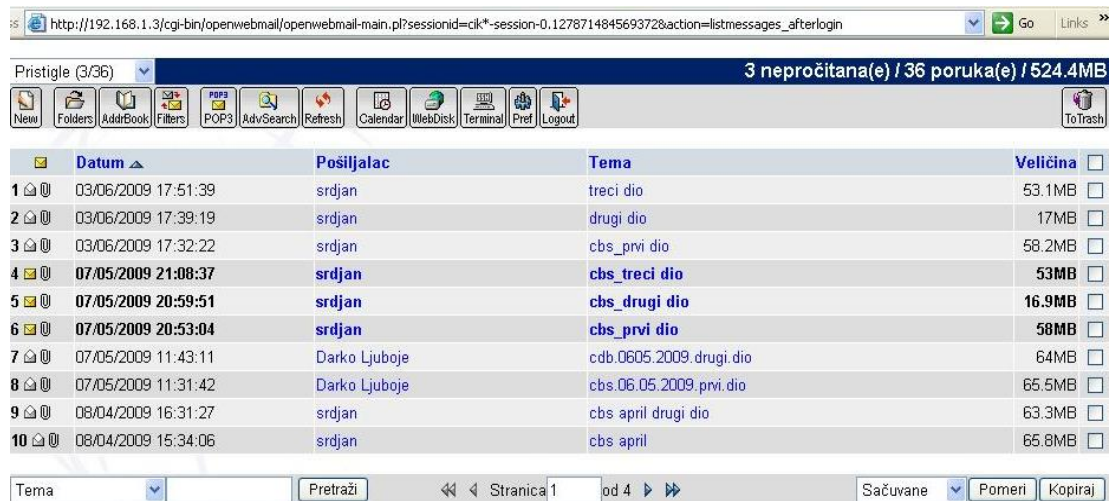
http://192.168.1.3/cgi-bin/openwebmail/openwebmail-main.pl?sessionid=cik*-session-0.127871484569372&action=listmessages_afterlogin Go Links »

Pristigle (3/36)

3 nepročitana(e) / 36 poruka(e) / 524.4MB

New Folders AddrBook Filters POP3 AdvSearch Refresh Calendar WebDisk Terminal Pref Logout ToTrash

| | Datum | Pošiljalac | Tema | Veličina |
|---|---|---|---|---|
| 1 | 03/06/2009 17:51:39 | srdjan | treci dio | 53.1MB |
| 2 | 03/06/2009 17:39:19 | srdjan | drugi dio | 17MB |
| 3 | 03/06/2009 17:32:22 | srdjan | cbs_prvi dio | 58.2MB |
| 4 | 07/05/2009 21:08:37 | srdjan | cbs_treci dio | 53MB |
| 5 | 07/05/2009 20:59:51 | srdjan | cbs_drugi dio | 16.9MB |
| 6 | 07/05/2009 20:53:04 | srdjan | cbs_prvi dio | 58MB |
| 7 | 07/05/2009 11:43:11 | Darko Ljuboje | cdb.0605.2009.drugi.dio | 64MB |
| 8 | 07/05/2009 11:31:42 | Darko Ljuboje | cbs.06.05.2009.prvi.dio | 65.5MB |
| 9 | 08/04/2009 16:31:27 | srdjan | cbs april drugi dio | 63.3MB |
| 10 | 08/04/2009 15:34:06 | srdjan | cbs april | 65.8MB |

Tema Pretraži Stranica 1 od 4 Sačuvane Pomeri Kopiraj